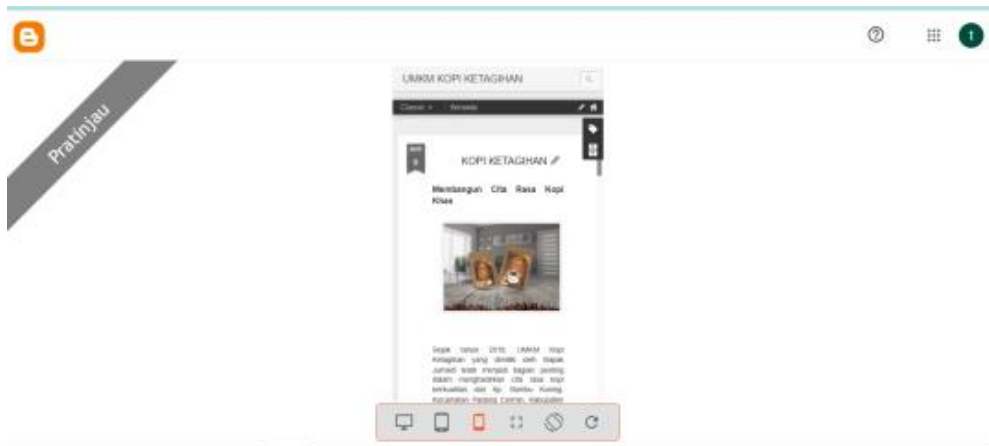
Pratinjau

t

UMKM KOPI KETAGIHAN

Classic ▾ Beranda

KOPI KETAGIHAN

Membangun Cita Rasa Kopi Khas

Sejak tahun 2010, UMKM Kopi Ketagihan yang dimiliki oleh Bapak Jumadi telah menjadi bagian penting dalam menghadirkan cita rasa kopi berkualitas dari Kp. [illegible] Kuning, Kecamatan Padang Cermin, Kabupaten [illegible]